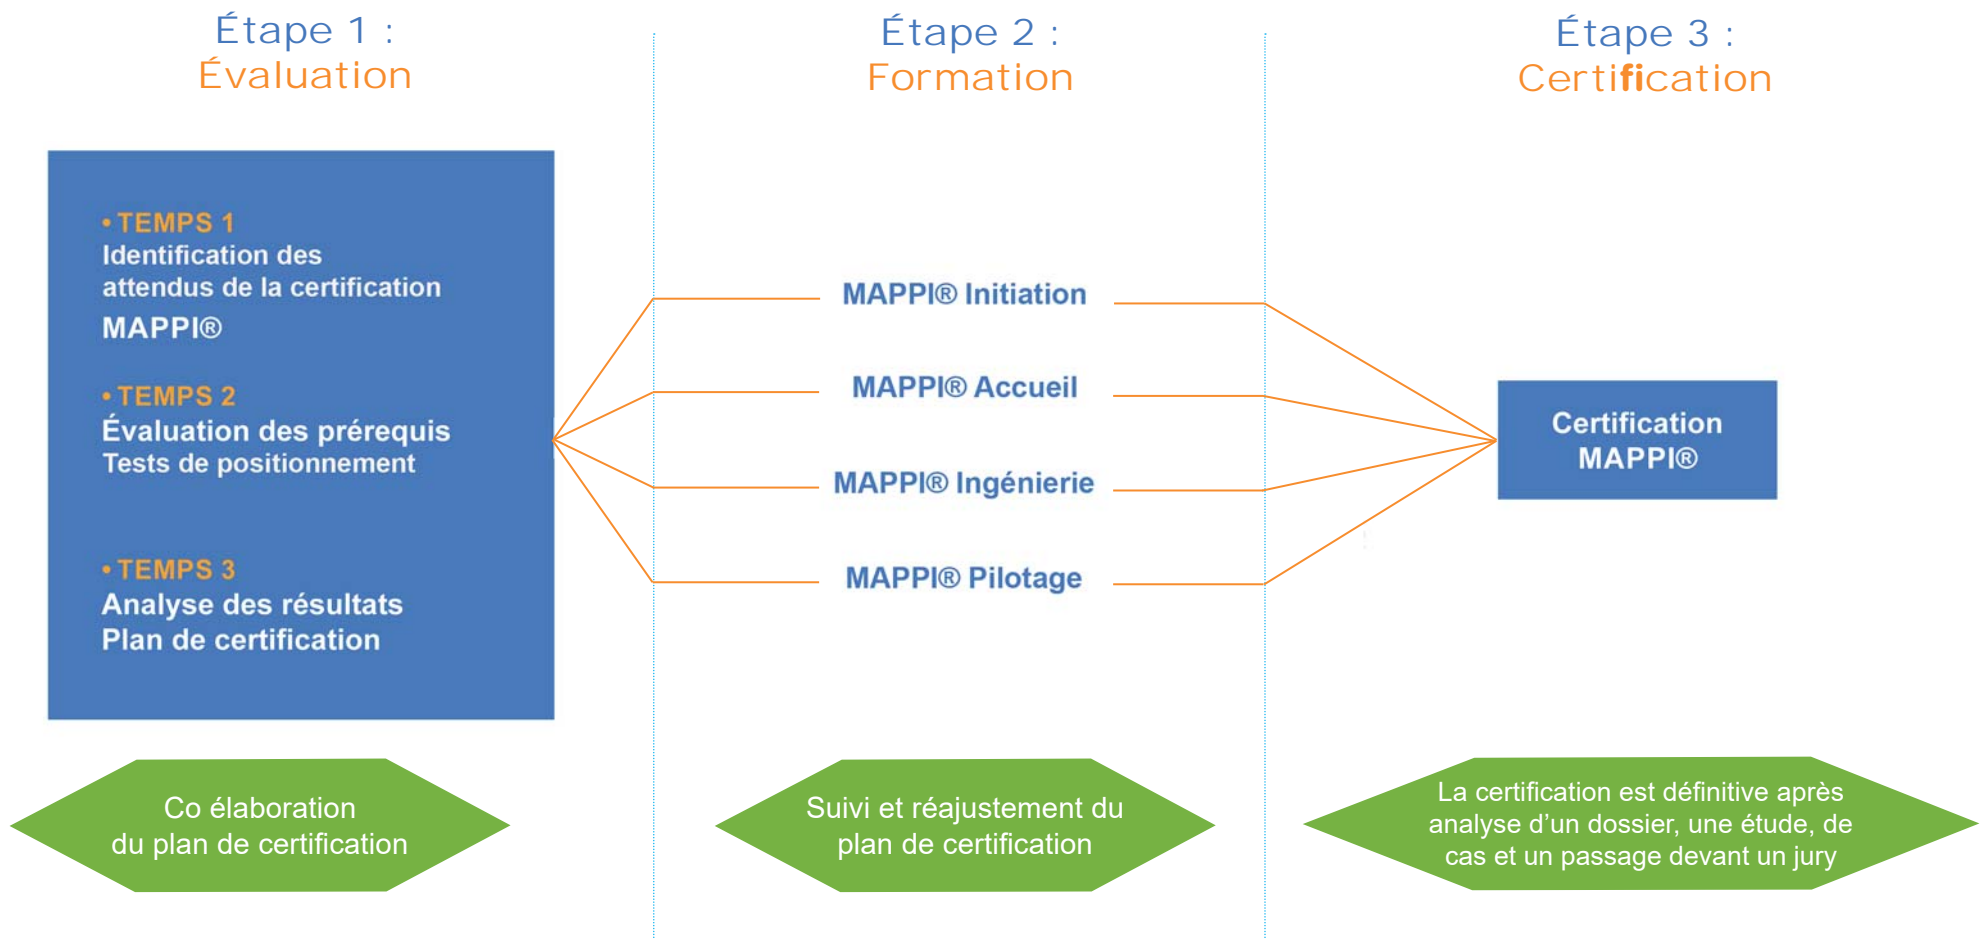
Étape 1 :
Évaluation

Étape 2 :
Formation

Étape 3 :
Certification

• TEMPS 1
Identification des attendus de la certification
MAPPI®

• TEMPS 2
Évaluation des prérequis
Tests de positionnement

• TEMPS 3
Analyse des résultats
Plan de certification

MAPPI® Initiation

MAPPI® Accueil

MAPPI® Ingénierie

MAPPI® Pilotage

Certification MAPPI®

Co élaboration du plan de certification

Suivi et réajustement du plan de certification

La certification est définitive après analyse d’un dossier, une étude, de cas et un passage devant un jury